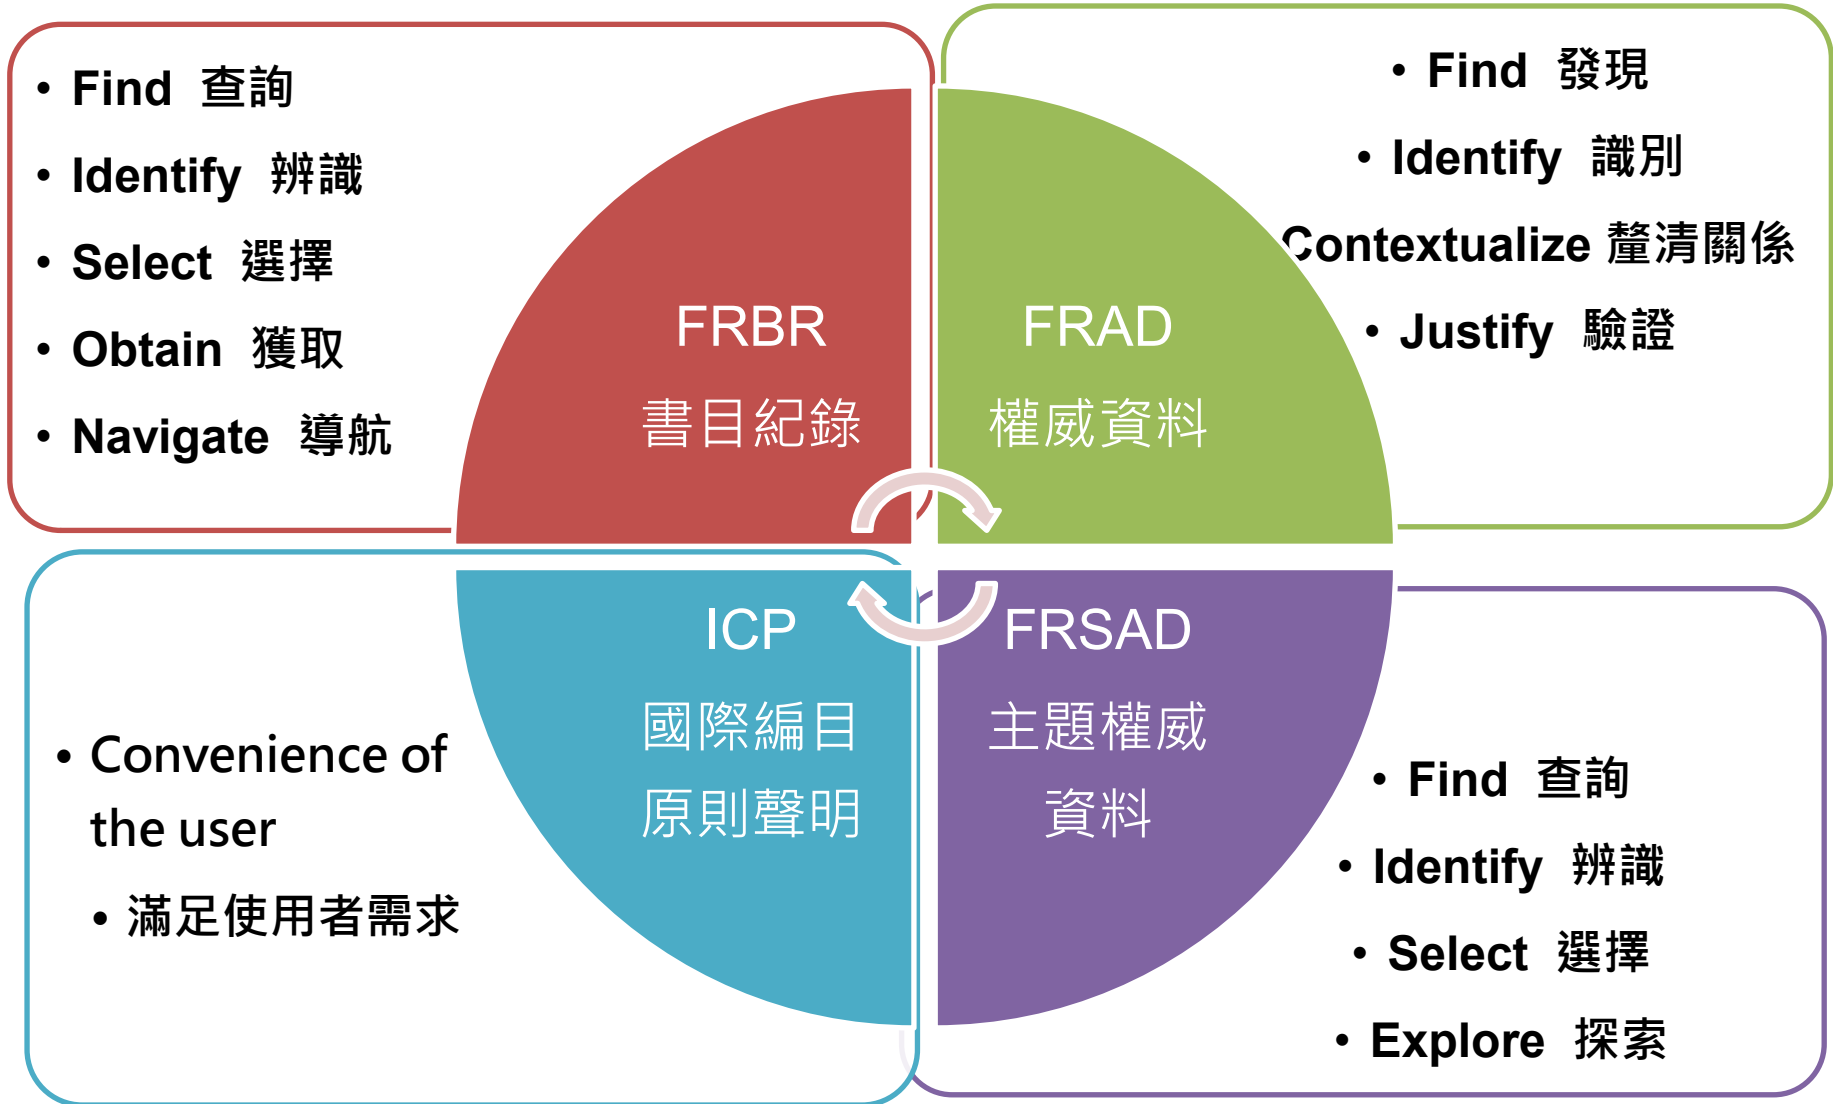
• Find 查詢
• Identify 辨識
• Select 選擇
• Obtain 獲取
• Navigate 導航

FRBR
書目紀錄

FRAD
權威資料

• Find 發現
• Identify 識別
Contextualize 釐清關係
• Justify 驗證

ICP
國際編目
原則聲明

FRSAD
主題權威
資料

• Convenience of the user
• 滿足使用者需求

• Find 查詢
• Identify 辨識
• Select 選擇
• Explore 探索